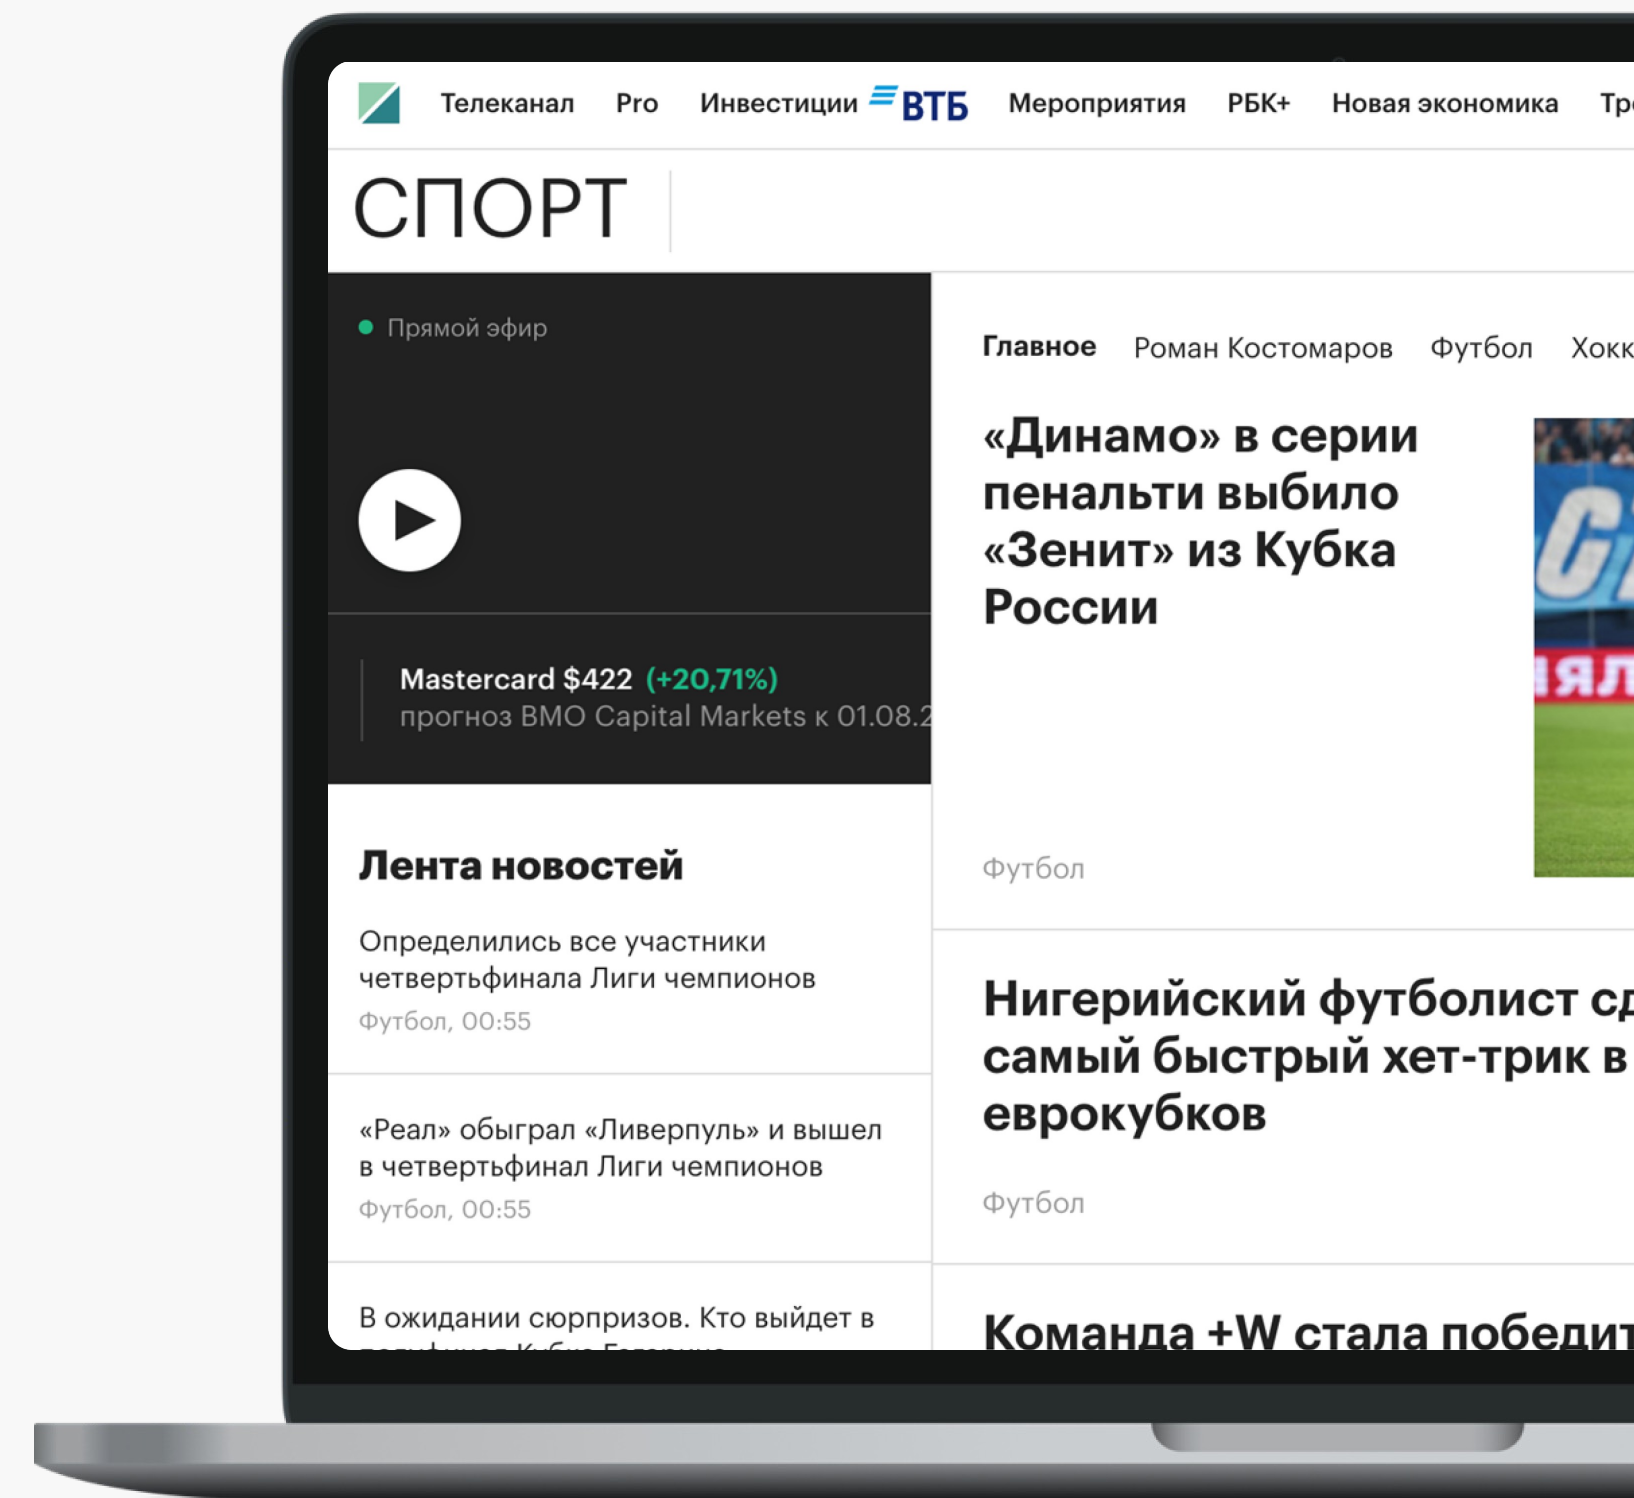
Телеканал Pro Инвестиции ВТБ Мероприятия РБК+ Новая экономика Тр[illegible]

СПОРТ

Прямой эфир

Mastercard $422 (+20,71%)
прогноз BMO Capital Markets к 01.08.2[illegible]

Лента новостей

Определились все участники четвертьфинала Лиги чемпионов
Футбол, 00:55

«Реал» обыграл «Ливерпуль» и вышел в четвертьфинал Лиги чемпионов
Футбол, 00:55

В ожидании сюрпризов. Кто выйдет в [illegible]

Главное Роман Костомаров Футбол Хокк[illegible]

«Динамо» в серии пенальти выбило «Зенит» из Кубка России

Футбол

Нигерийский футболист сд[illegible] самый быстрый хет-трик в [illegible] еврокубков

Футбол

Команда +W стала победит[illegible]